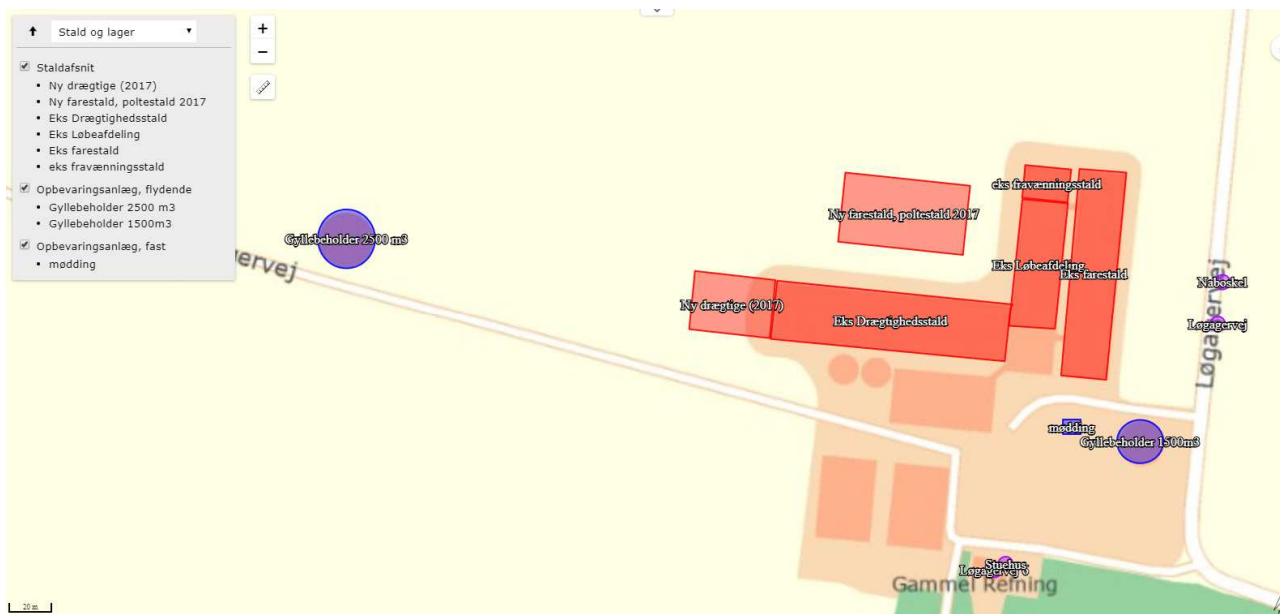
Stald og lager

Staldafsnit
• Ny drægtige (2017)
• Ny farestald, poltestald 2017
• Eks Drægtighedsstald
• Eks Løbeafdeling
• Eks farestald
• eks fravænningsstald

Opbevaringsanlæg, flydende
• Gyllebeholder 2500 m3
• Gyllebeholder 1500m3

Opbevaringsanlæg, fast
• mødding

+
−

Gyllebeholder 2500 m3
ervej
Ny farestald, poltestald 2017
eks fravænningsstald
Eks Løbeafdeling
Eks farestald
Ny drægtige (2017)
Eks Drægtighedsstald
Naboskel
Løgagervej
Løgagervej
mødding
Gyllebeholder 1500m3
Stuehus
Løgagervej 6
Gammel Reming
20 m